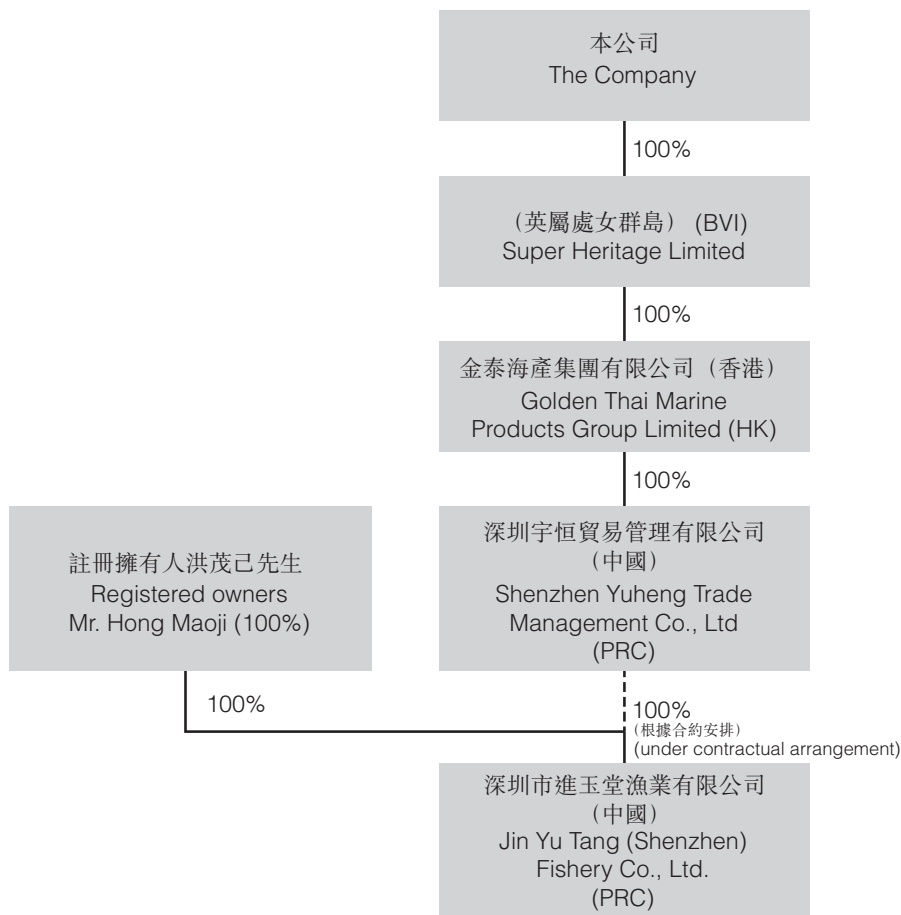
本公司
The Company

100%

(英屬處女群島) (BVI)
Super Heritage Limited

100%

金泰海產集團有限公司(香港)
Golden Thai Marine Products Group Limited (HK)

100%

深圳宇恒貿易管理有限公司
(中國)
Shenzhen Yuheng Trade Management Co., Ltd
(PRC)

註冊擁有人洪茂己先生
Registered owners
Mr. Hong Maoji (100%)

100%

100%
(根據合約安排)
(under contractual arrangement)

深圳市進玉堂漁業有限公司
(中國)
Jin Yu Tang (Shenzhen) Fishery Co., Ltd.
(PRC)